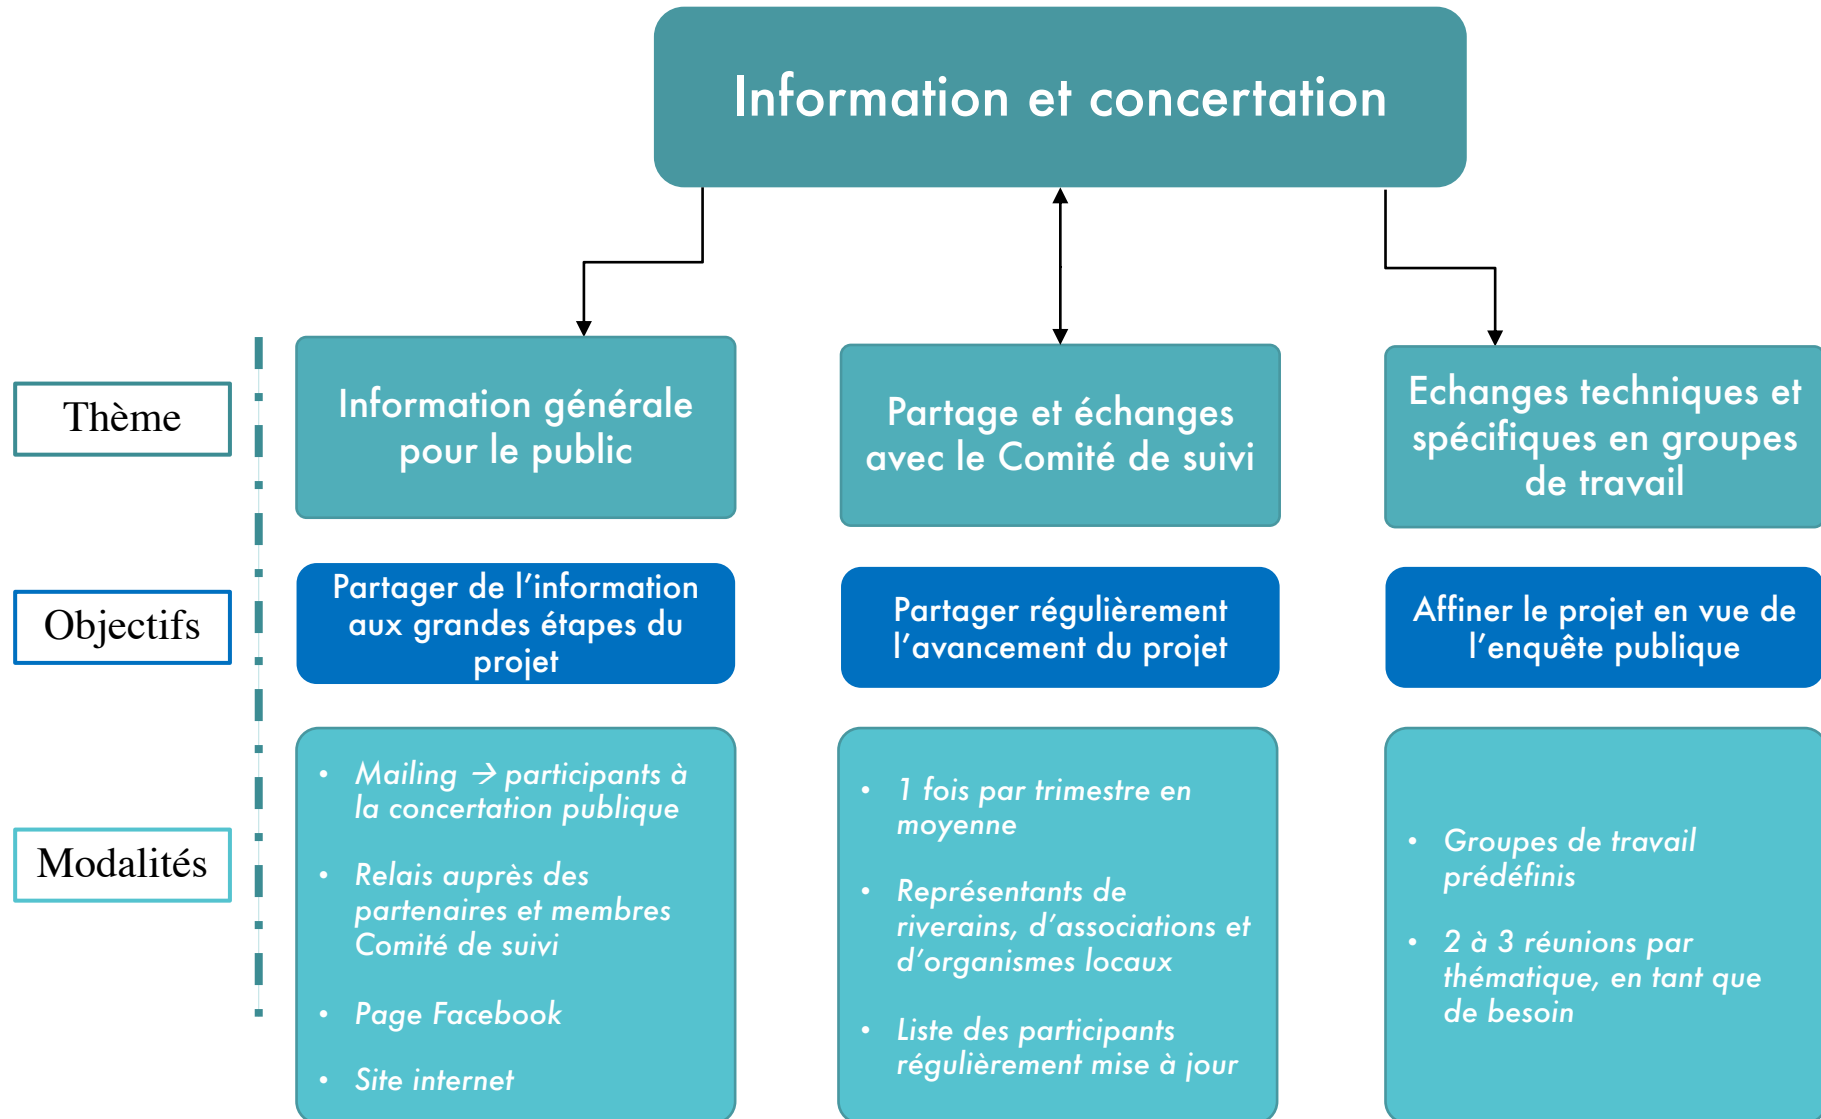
Information et concertation

Thème

Objectifs

Modalités

Information générale pour le public

Partager de l'information aux grandes étapes du projet

- Mailing → participants à la concertation publique
- Relais auprès des partenaires et membres Comité de suivi
- Page Facebook
- Site internet

Partage et échanges avec le Comité de suivi

Partager régulièrement l'avancement du projet

- 1 fois par trimestre en moyenne
- Représentants de riverains, d'associations et d'organismes locaux
- Liste des participants régulièrement mise à jour

Echanges techniques et spécifiques en groupes de travail

Affiner le projet en vue de l'enquête publique

- Groupes de travail prédéfinis
- 2 à 3 réunions par thématique, en tant que de besoin